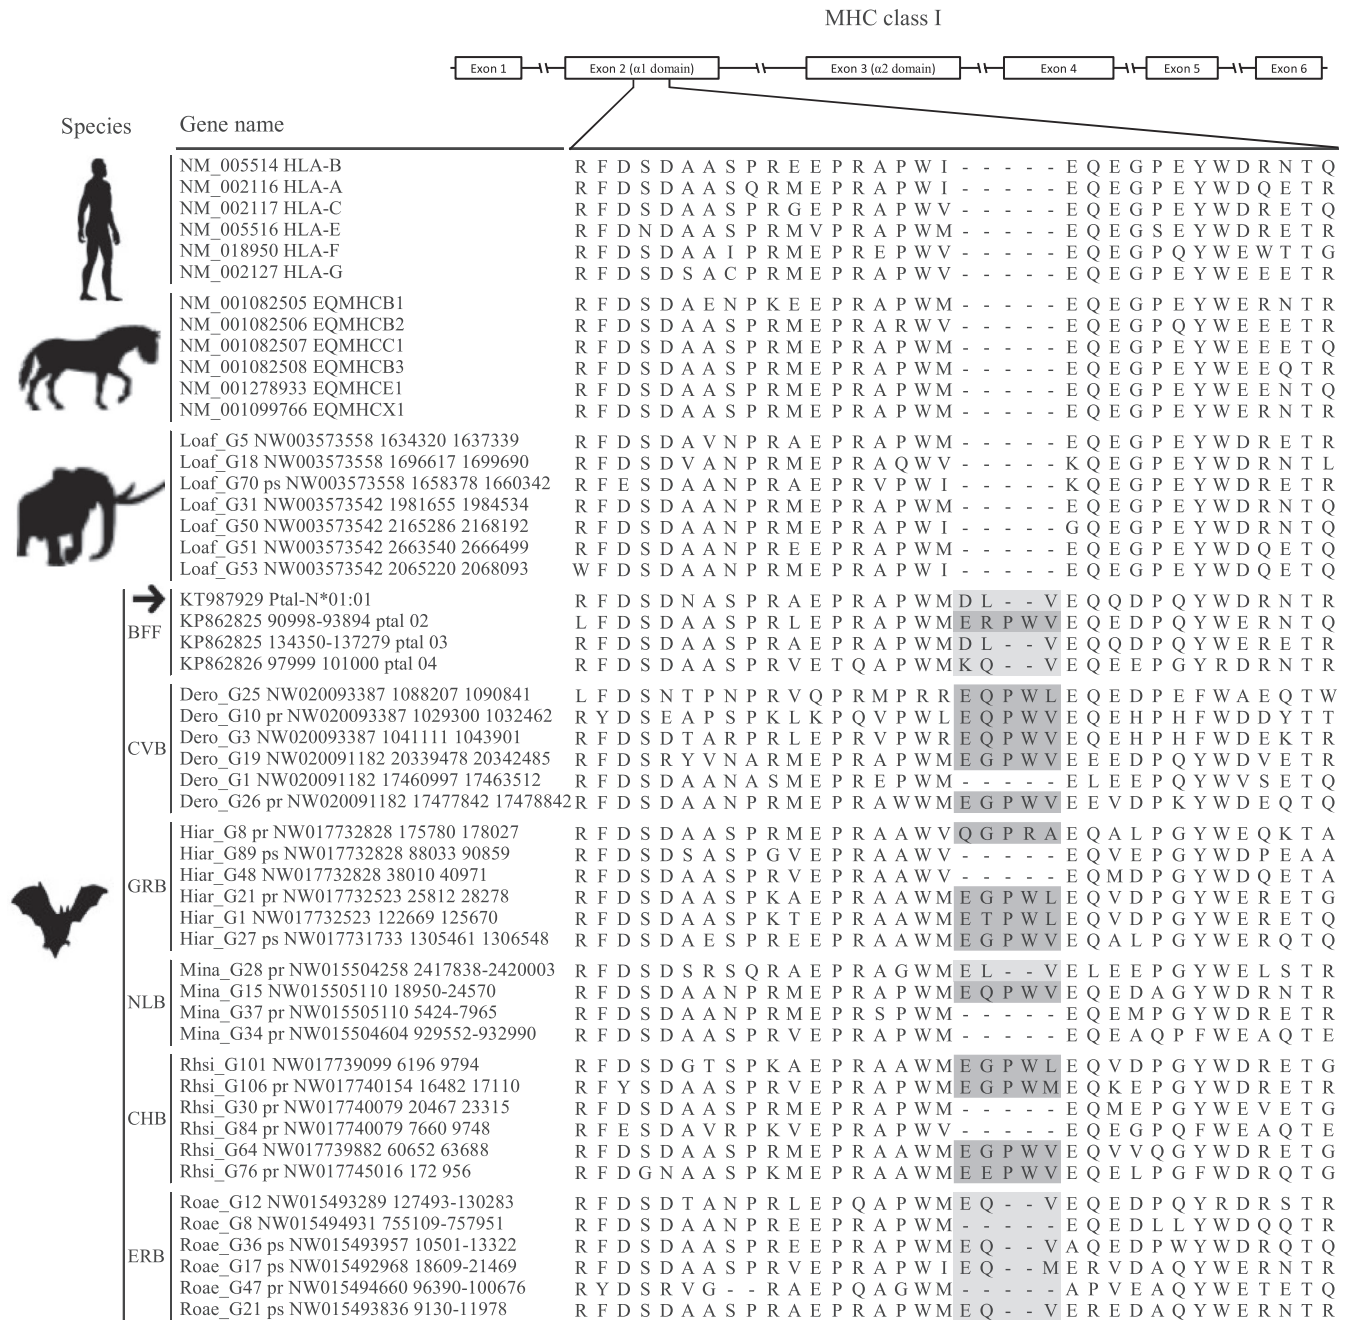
MHC class I

Exon 1 | Exon 2 (α1 domain) | Exon 3 (α2 domain) | Exon 4 | Exon 5 | Exon 6

Species

Gene name

| Gene name | Sequence |
|---|---|
| NM_005514 HLA-B | R F D S D A A S P R E E P R A P W I - - - - - E Q E G P E Y W D R N T Q |
| NM_002116 HLA-A | R F D S D A A S Q R M E P R A P W I - - - - - E Q E G P E Y W D Q E T R |
| NM_002117 HLA-C | R F D S D A A S P R G E P R A P W V - - - - - E Q E G P E Y W D R E T Q |
| NM_005516 HLA-E | R F D N D A A S P R M V P R A P W M - - - - - E Q E G S E Y W D R E T R |
| NM_018950 HLA-F | R F D S D A A I P R M E P R E P W V - - - - - E Q E G P Q Y W E W T T G |
| NM_002127 HLA-G | R F D S D S A C P R M E P R A P W V - - - - - E Q E G P E Y W E E E T R |
| NM_001082505 EQMHCB1 | R F D S D A E N P K E E P R A P W M - - - - - E Q E G P E Y W E R N T R |
| NM_001082506 EQMHCB2 | R F D S D A A S P R M E P R A R W V - - - - - E Q E G P Q Y W E E E T R |
| NM_001082507 EQMHCC1 | R F D S D A A S P R M E P R A P W M - - - - - E Q E G P E Y W E E E T Q |
| NM_001082508 EQMHCB3 | R F D S D A A S P R M E P R A P W M - - - - - E Q E G P E Y W E E Q T R |
| NM_001278933 EQMHCE1 | R F D S D A A S P R M E P R A P W M - - - - - E Q E G P E Y W E E N T Q |
| NM_001099766 EQMHCX1 | R F D S D A A S P R M E P R A P W M - - - - - E Q E G P E Y W E R N T R |
| Loaf_G5 NW003573558 1634320 1637339 | R F D S D A V N P R A E P R A P W M - - - - - E Q E G P E Y W D R E T R |
| Loaf_G18 NW003573558 1696617 1699690 | R F D S D V A N P R M E P R A Q W V - - - - - K Q E G P E Y W D R N T L |
| Loaf_G70 ps NW003573558 1658378 1660342 | R F E S D A A N P R A E P R V P W I - - - - - K Q E G P E Y W D R E T R |
| Loaf_G31 NW003573542 1981655 1984534 | R F D S D A A N P R M E P R A P W M - - - - - E Q E G P E Y W D R N T Q |
| Loaf_G50 NW003573542 2165286 2168192 | R F D S D A A N P R M E P R A P W I - - - - - G Q E G P E Y W D R N T Q |
| Loaf_G51 NW003573542 2663540 2666499 | R F D S D A A N P R E E P R A P W M - - - - - E Q E G P E Y W D Q E T Q |
| Loaf_G53 NW003573542 2065220 2068093 | W F D S D A A N P R M E P R A P W I - - - - - E Q E G P E Y W D Q E T Q |
| BFF KT987929 Ptal-N*01:01 | R F D S D N A S P R A E P R A P W M D L - - V E Q Q D P Q Y W D R N T R |
| KP862825 90998-93894 ptal 02 | L F D S D A A S P R L E P R A P W M E R P W V E Q E D P Q Y W E R N T Q |
| KP862825 134350-137279 ptal 03 | R F D S D A A S P R A E P R A P W M D L - - V E Q Q D P Q Y W E R E T R |
| KP862826 97999 101000 ptal 04 | R F D S D A A S P R V E T Q A P W M K Q - - V E Q E E P G Y R D R N T R |
| CVB Dero_G25 NW020093387 1088207 1090841 | L F D S N T P N P R V Q P R M P R R E Q P W L E Q E D P E F W A E Q T W |
| Dero_G10 pr NW020093387 1029300 1032462 | R Y D S E A P S P K L K P Q V P W L E Q P W V E Q E H P H F W D D Y T T |
| Dero_G3 NW020093387 1041111 1043901 | R F D S D T A R P R L E P R V P W R E Q P W V E Q E H P H F W D E K T R |
| Dero_G19 NW020091182 20339478 20342485 | R F D S R Y V N A R M E P R A P W M E G P W V E E E D P Q Y W D V E T R |
| Dero_G1 NW020091182 17460997 17463512 | R F D S D A A N A S M E P R E P W M - - - - - E L E E P Q Y W V S E T Q |
| Dero_G26 pr NW020091182 17477842 17478842 | R F D S D A A N P R M E P R A W W M E G P W V E E V D P K Y W D E Q T Q |
| GRB Hiar_G8 pr NW017732828 175780 178027 | R F D S D A A S P R M E P R A A W V Q G P R A E Q A L P G Y W E Q K T A |
| Hiar_G89 ps NW017732828 88033 90859 | R F D S D S A S P G V E P R A A W V - - - - - E Q V E P G Y W D P E A A |
| Hiar_G48 NW017732828 38010 40971 | R F D S D A A S P R V E P R A A W V - - - - - E Q M D P G Y W D Q E T A |
| Hiar_G21 pr NW017732523 25812 28278 | R F D S D A A S P K A E P R A A W M E G P W L E Q V D P G Y W E R E T G |
| Hiar_G1 NW017732523 122669 125670 | R F D S D A A S P K T E P R A A W M E T P W L E Q V D P G Y W E R E T Q |
| Hiar_G27 ps NW017731733 1305461 1306548 | R F D S D A E S P R E E P R A A W M E G P W V E Q A L P G Y W E R Q T Q |
| NLB Mina_G28 pr NW015504258 2417838-2420003 | R F D S D S R S Q R A E P R A G W M E L - - V E L E E P G Y W E L S T R |
| Mina_G15 NW015505110 18950-24570 | R F D S D A A N P R M E P R A P W M E Q P W V E Q E D A G Y W D R N T R |
| Mina_G37 pr NW015505110 5424-7965 | R F D S D A A N P R M E P R S P W M - - - - - E Q E M P G Y W D R E T R |
| Mina_G34 pr NW015504604 929552-932990 | R F D S D A A S P R V E P R A P W M - - - - - E Q E A Q P F W E A Q T E |
| CHB Rhsi_G101 NW017739099 6196 9794 | R F D S D G T S P K A E P R A A W M E G P W L E Q V D P G Y W D R E T G |
| Rhsi_G106 pr NW017740154 16482 17110 | R F Y S D A A S P R V E P R A P W M E G P W M E Q K E P G Y W D R E T R |
| Rhsi_G30 pr NW017740079 20467 23315 | R F D S D A A S P R M E P R A P W M - - - - - E Q M E P G Y W E V E T G |
| Rhsi_G84 pr NW017740079 7660 9748 | R F E S D A V R P K V E P R A P W V - - - - - E Q E G P Q F W E A Q T E |
| Rhsi_G64 NW017739882 60652 63688 | R F D S D A A S P R M E P R A A W M E G P W V E Q V V Q G Y W D R E T G |
| Rhsi_G76 pr NW017745016 172 956 | R F D G N A A S P K M E P R A A W M E E P W V E Q E L P G F W D R Q T G |
| ERB Roae_G12 NW015493289 127493-130283 | R F D S D T A N P R L E P Q A P W M E Q - - V E Q E D P Q Y R D R S T R |
| Roae_G8 NW015494931 755109-757951 | R F D S D A A N P R E E P R A P W M - - - - - E Q E D L L Y W D Q Q T R |
| Roae_G36 ps NW015493957 10501-13322 | R F D S D A A S P R E E P R A P W M E Q - - V A Q E D P W Y W D R Q T Q |
| Roae_G17 ps NW015492968 18609-21469 | R F D S D A A S P R V E P R A P W I E Q - - M E R V D A Q Y W E R N T R |
| Roae_G47 pr NW015494660 96390-100676 | R Y D S R V G - - R A E P Q A G W M - - - - - A P V E A Q Y W E T E T Q |
| Roae_G21 ps NW015493836 9130-11978 | R F D S D A A S P R A E P R A P W M E Q - - V E R E D A Q Y W E R N T R |